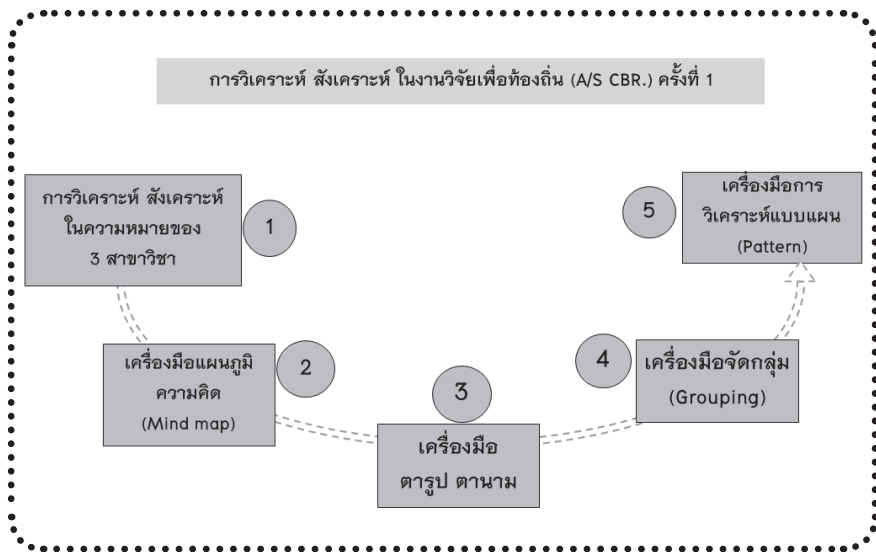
การวิเคราะห์ สังเคราะห์ ในงานวิจัยเพื่อท้องถิ่น (A/S CBR.) ครั้งที่ 1

การวิเคราะห์ สังเคราะห์ ในความหมายของ 3 สาขาวิชา

1

เครื่องมือแผนภูมิความคิด (Mind map)

2

3

เครื่องมือ ตารูป ตานาม

4

เครื่องมือจัดกลุ่ม (Grouping)

5

เครื่องมือการวิเคราะห์แบบแผน (Pattern)